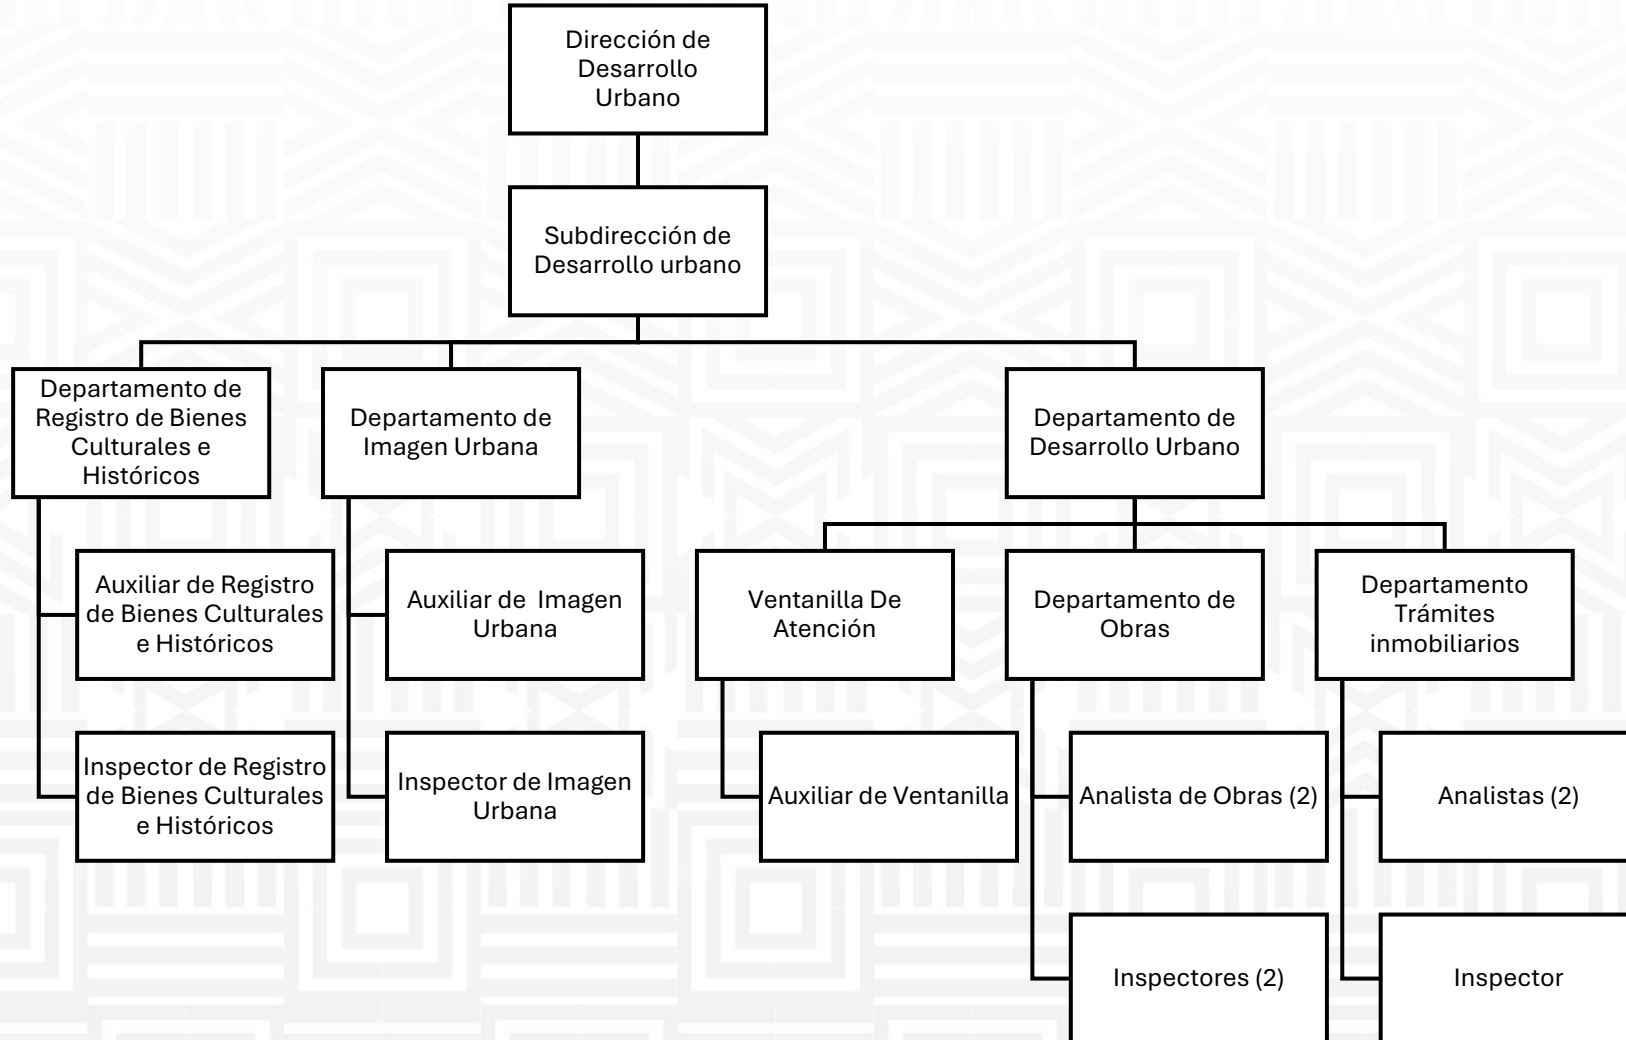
Dirección de Desarrollo Urbano

Subdirección de Desarrollo urbano

Departamento de Registro de Bienes Culturales e Históricos

Auxiliar de Registro de Bienes Culturales e Históricos

Inspector de Registro de Bienes Culturales e Históricos

Departamento de Imagen Urbana

Auxiliar de Imagen Urbana

Inspector de Imagen Urbana

Departamento de Desarrollo Urbano

Ventanilla De Atención

Auxiliar de Ventanilla

Departamento de Obras

Analista de Obras (2)

Inspectores (2)

Departamento Trámites inmobiliarios

Analistas (2)

Inspector